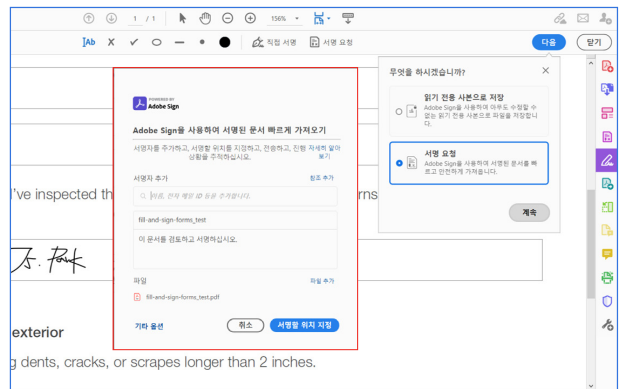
1 / 1 156%

Ab X ✓ — • 직접 서명 서명 요청 다음 닫기

POWERED BY
Adobe Sign

Adobe Sign을 사용하여 서명된 문서 빠르게 가져오기

서명자를 추가하고, 서명할 위치를 지정하고, 전송하고, 진행 상황을 추적하십시오. 자세히 알아보기

서명자 추가 참조 추가

이름, 전자 메일 ID 등을 추가합니다.

fill-and-sign-forms_test

이 문서를 검토하고 서명하십시오.

파일 파일 추가

fill-and-sign-forms_test.pdf

기타 옵션 취소 서명할 위치 지정

무엇을 하시겠습니까? ×

읽기 전용 사본으로 저장
Adobe Sign을 사용하여 아무도 수정할 수 없는 읽기 전용 사본으로 파일을 저장합니다.

서명 요청
Adobe Sign을 사용하여 서명된 문서를 빠르고 안전하게 가져옵니다.

계속

I've inspected th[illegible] rms

exterior

g dents, cracks, or scrapes longer than 2 inches.